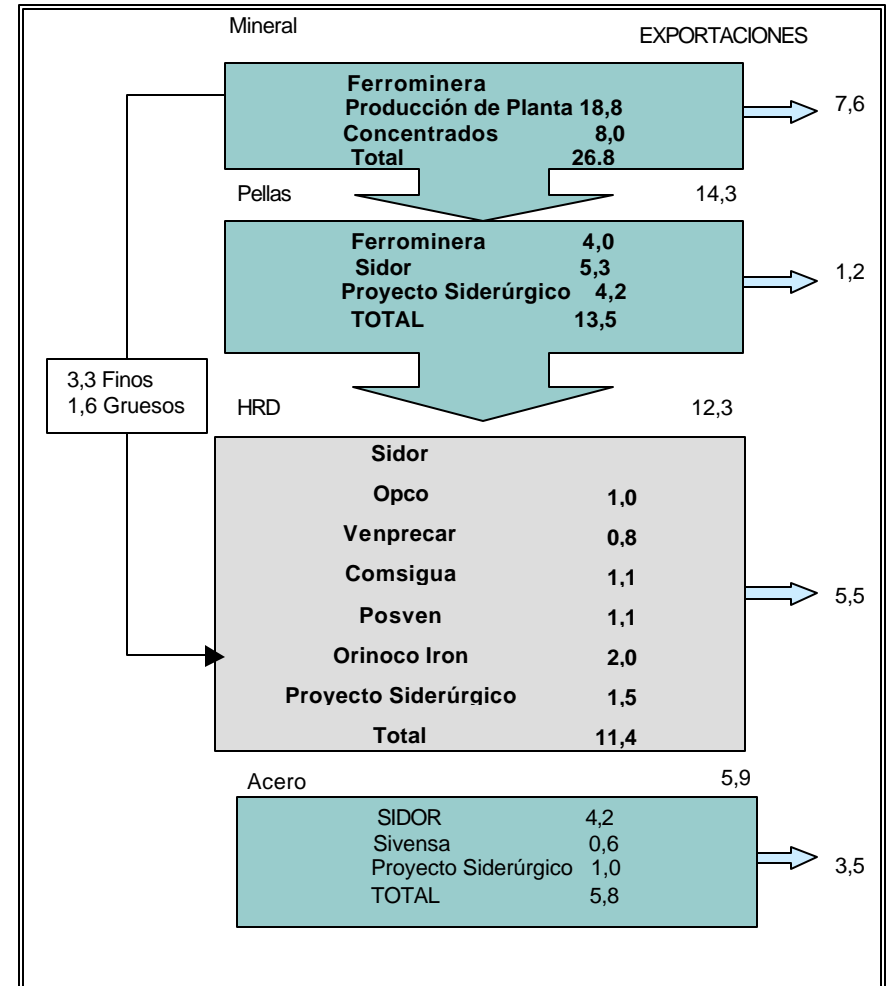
Mineral

EXPORTACIONES

Ferrominera
Producción de Planta 18,8
Concentrados 8,0
Total 26.8

7,6

Pellas

14,3

Ferrominera 4,0
Sidor 5,3
Proyecto Siderúrgico 4,2
TOTAL 13,5

1,2

3,3 Finos
1,6 Gruesos

HRD

12,3

Sidor
Opco 1,0
Venprecar 0,8
Comsigua 1,1
Posven 1,1
Orinoco Iron 2,0
Proyecto Siderúrgico 1,5
Total 11,4

5,5

Acero

5,9

SIDOR 4,2
Sivensa 0,6
Proyecto Siderúrgico 1,0
TOTAL 5,8

3,5